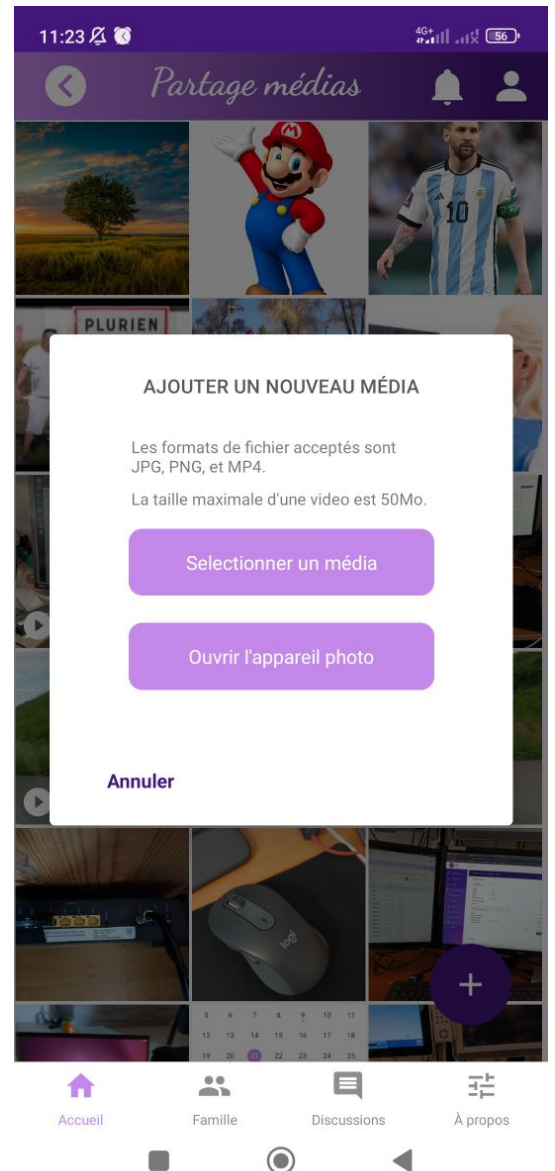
11:23

4G+ 56

Partage médias

PLURIEN

10

AJOUTER UN NOUVEAU MÉDIA

Les formats de fichier acceptés sont JPG, PNG, et MP4.

La taille maximale d'une video est 50Mo.

Selectionner un média

Ouvrir l'appareil photo

Annuler

logi

5 6 7 8 9 10 11
12 13 14 15 16 17 18
19 20 21 22 23 24 25

+

Accueil

Famille

Discussions

À propos